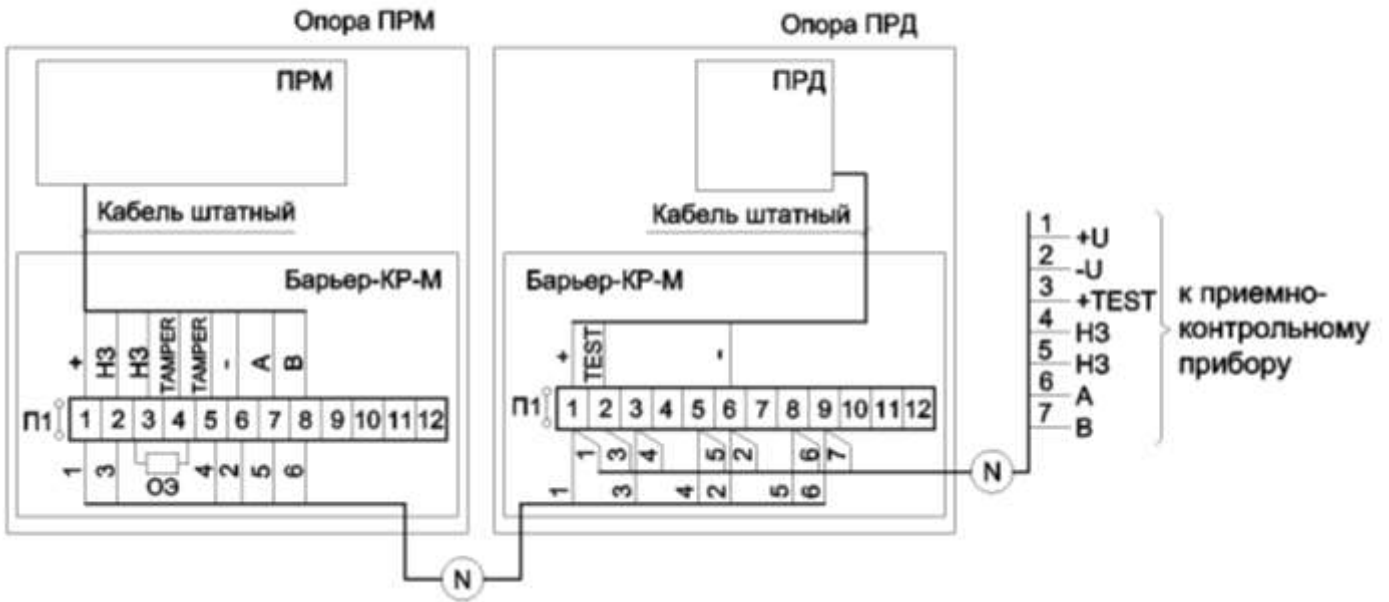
Опора ПРМ

ПРМ

Кабель штатный

Барьер-КР-М

+ НЗ НЗ TAMPER TAMPER - A B

П1 1 2 3 4 5 6 7 8 9 10 11 12

1 3 4 2 5 6

ОЭ

Опора ПРД

ПРД

Кабель штатный

Барьер-КР-М

+ TEST -

П1 1 2 3 4 5 6 7 8 9 10 11 12

1 3 4 5 2 6 7

1 3 4 2 5 6

N

N

1 +U
2 -U
3 +TEST
4 НЗ
5 НЗ
6 A
7 B

к приемно-контрольному прибору